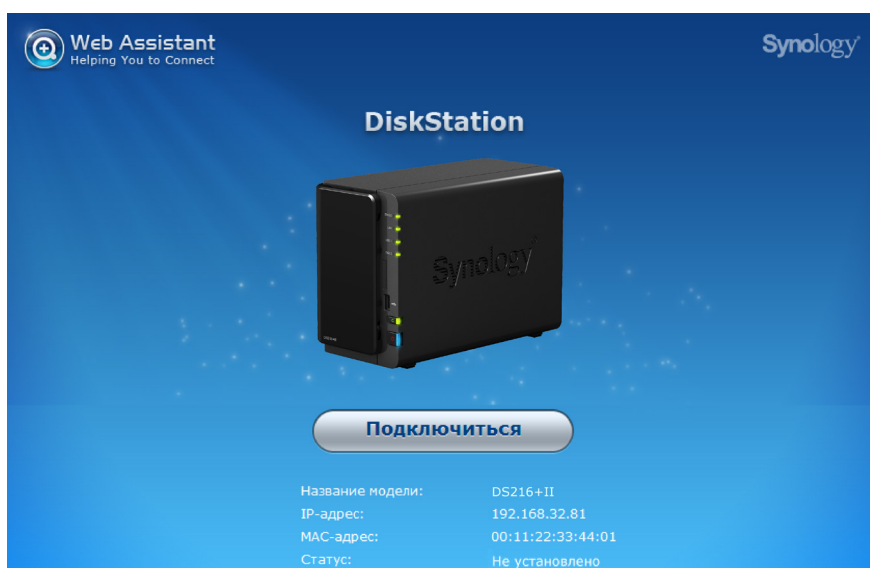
Web Assistant
Helping You to Connect

Synology

DiskStation

Synology

Подключиться

| | |
|---|---|
| Название модели: | DS216+II |
| IP-адрес: | 192.168.32.81 |
| MAC-адрес: | 00:11:22:33:44:01 |
| Статус: | Не установлено |